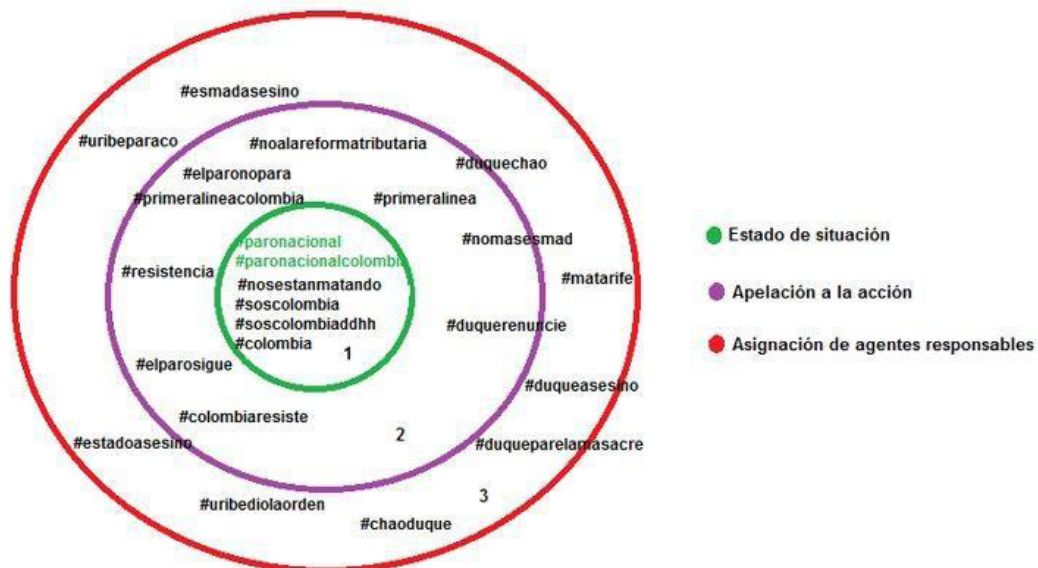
#esmadasesino
#uribeparaco
#noalareformatributaria
#duquechao
#elparonopara
#primeralineacolombia
#primeralinea
#paronacional
#paronacionalcolombia
#nomasesmad
#resistencia
#matarife
#nosestanmatando
#soscolombia
#soscolombiaddhh
#colombia
#duquerenuncie
1
#elparosigue
#duqueasesino
#colombiaresiste
2
#estadoasesino
#duqueparelamasacre
#uribediolaorden
3
#chaoduque

Estado de situación
Apelación a la acción
Asignación de agentes responsables